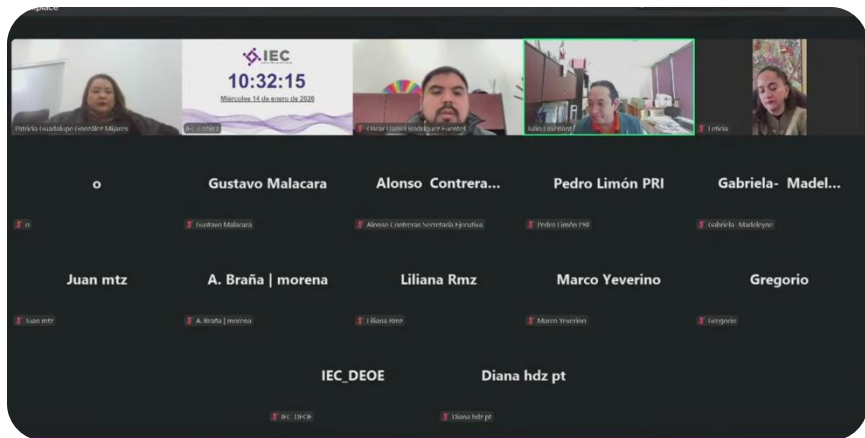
place

Patricia Guadalupe González Mijares

IEC

10:32:15

Miércoles 14 de enero de 2026

IEC_Cofeta

César Daniel Rodríguez Fuentes

Julio Lavenant

Leticia

o

n

Gustavo Malacara

Gustavo Malacara

Alonso Contrera...

Alonso Contreras Secretaría Ejecutiva

Pedro Limón PRI

Pedro Limón PRI

Gabriela- Madel...

Gabriela_Madeleyne

Juan mtz

Juan mtz

A. Braña | morena

A. Braña | morena

Liliana Rmz

Liliana Rmz

Marco Yeverino

Marco Yeverino

Gregorio

Gregorio

IEC_DEOE

IEC_DEOE

Diana hdz pt

Diana hdz pt